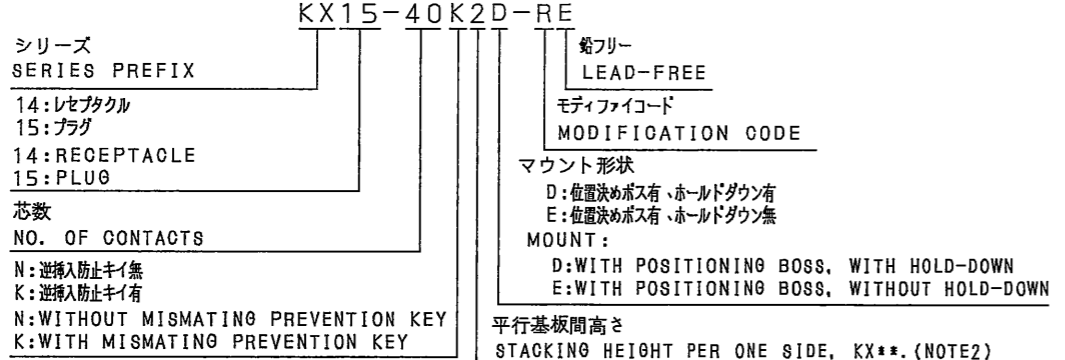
KX15-40K2D-RE

シリーズ
SERIES PREFIX

14:レセプタクル
15:プラグ
14:RECEPTACLE
15:PLUG

芯数
NO. OF CONTACTS

N:逆挿入防止キイ無
K:逆挿入防止キイ有
N:WITHOUT MISMATING PREVENTION KEY
K:WITH MISMATING PREVENTION KEY

鉛フリー
LEAD-FREE

モディファイコード
MODIFICATION CODE

マウント形状
D:位置決めボス有、ホールドダウン有
E:位置決めボス有、ホールドダウン無
MOUNT:
D:WITH POSITIONING BOSS, WITH HOLD-DOWN
E:WITH POSITIONING BOSS, WITHOUT HOLD-DOWN

平行基板間高さ
STACKING HEIGHT PER ONE SIDE, KX**.(NOTE2)